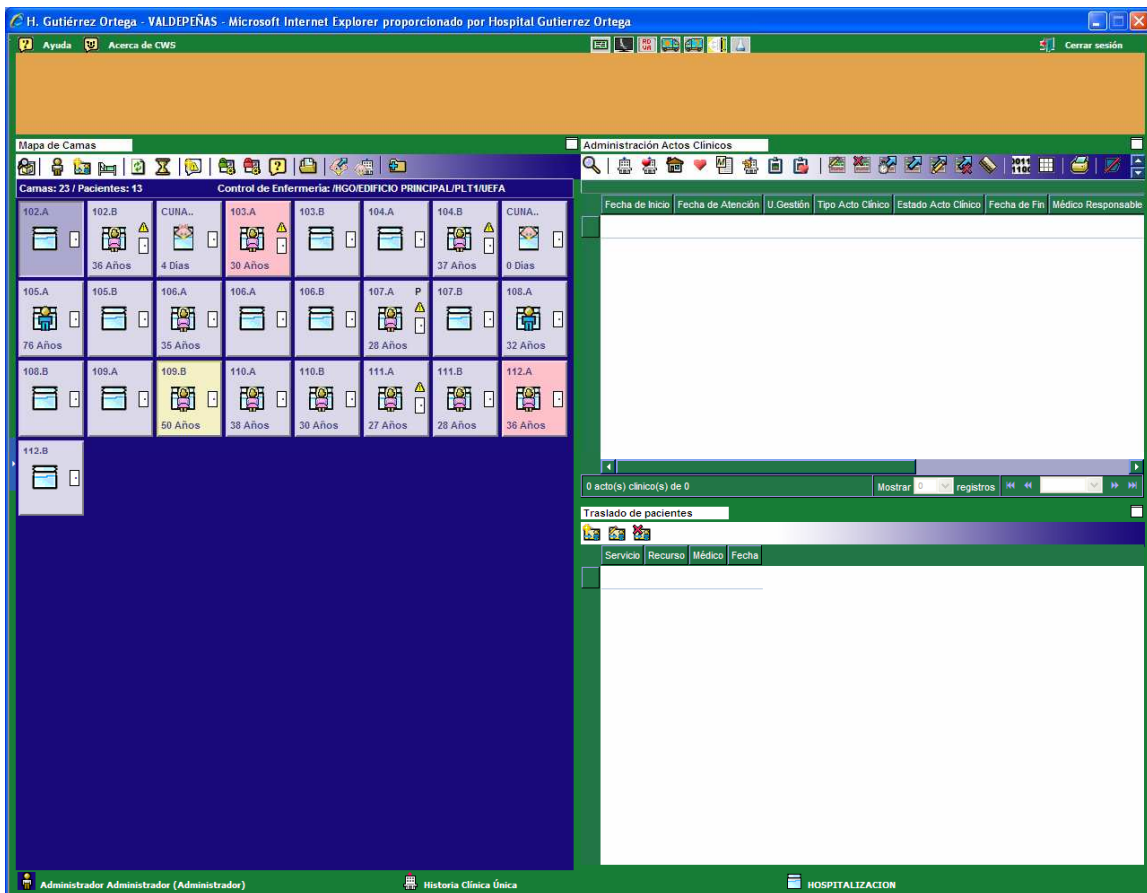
H. Gutiérrez Ortega - VALDEPEÑAS - Microsoft Internet Explorer proporcionado por Hospital Gutierrez Ortega

Ayuda Acerca de CWS

Cerrar sesión

Mapa de Camas

Camas: 23 / Pacientes: 13 Control de Enfermeria: /HGO/EDIFICIO PRINCIPAL/PLT1/UEFA

| 102.A | 102.B 36 Años | CUNA.. 4 Días | 103.A 30 Años | 103.B | 104.A | 104.B 37 Años | CUNA.. 0 Días |
|---|---|---|---|---|---|---|---|
| 105.A 76 Años | 105.B | 106.A 35 Años | 106.A | 106.B | 107.A P 28 Años | 107.B | 108.A 32 Años |
| 108.B | 109.A | 109.B 50 Años | 110.A 38 Años | 110.B 30 Años | 111.A 27 Años | 111.B 28 Años | 112.A 36 Años |
| 112.B | | | | | | | |

Administración Actos Clínicos

| Fecha de Inicio | Fecha de Atención | U.Gestión | Tipo Acto Clínico | Estado Acto Clínico | Fecha de Fin | Médico Responsable |
|---|---|---|---|---|---|---|

0 acto(s) clínico(s) de 0 Mostrar 0 registros

Traslado de pacientes

| Servicio | Recurso | Médico | Fecha |
|---|---|---|---|

Administrador Administrador (Administrador) Historia Clínica Única HOSPITALIZACION